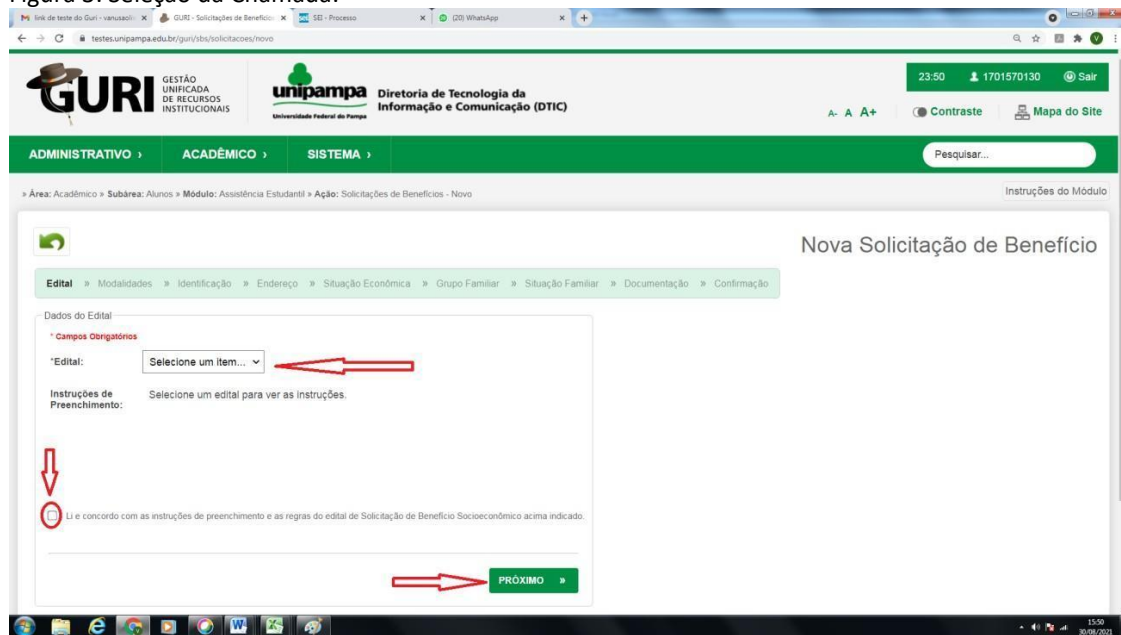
Figura 3: Seleção da Chamada.

link de teste do Guri - vanusacil × GURI - Solicitações de Benefício × SEI - Processo × (20) WhatsApp ×

testes.unipampa.edu.br/guri/sbs/solicitacoes/novo

GURI GESTÃO UNIFICADA DE RECURSOS INSTITUCIONAIS

unipampa Universidade Federal do Pampa Diretoria de Tecnologia da Informação e Comunicação (DTIC)

23:50 1701570130 Sair

A- A A+ Contraste Mapa do Site

ADMINISTRATIVO › ACADÊMICO › SISTEMA ›

Pesquisar...

» Área: Acadêmico » Subárea: Alunos » Módulo: Assistência Estudantil » Ação: Solicitações de Benefícios - Novo

Instruções do Módulo

Nova Solicitação de Benefício

Edital » Modalidades » Identificação » Endereço » Situação Econômica » Grupo Familiar » Situação Familiar » Documentação » Confirmação

Dados do Edital

* Campos Obrigatórios

*Edital: Selecione um item...

Instruções de Preenchimento: Selecione um edital para ver as instruções.

Li e concordo com as instruções de preenchimento e as regras do edital de Solicitação de Benefício Socioeconômico acima indicado.

PRÓXIMO »

15:50 30/08/2021